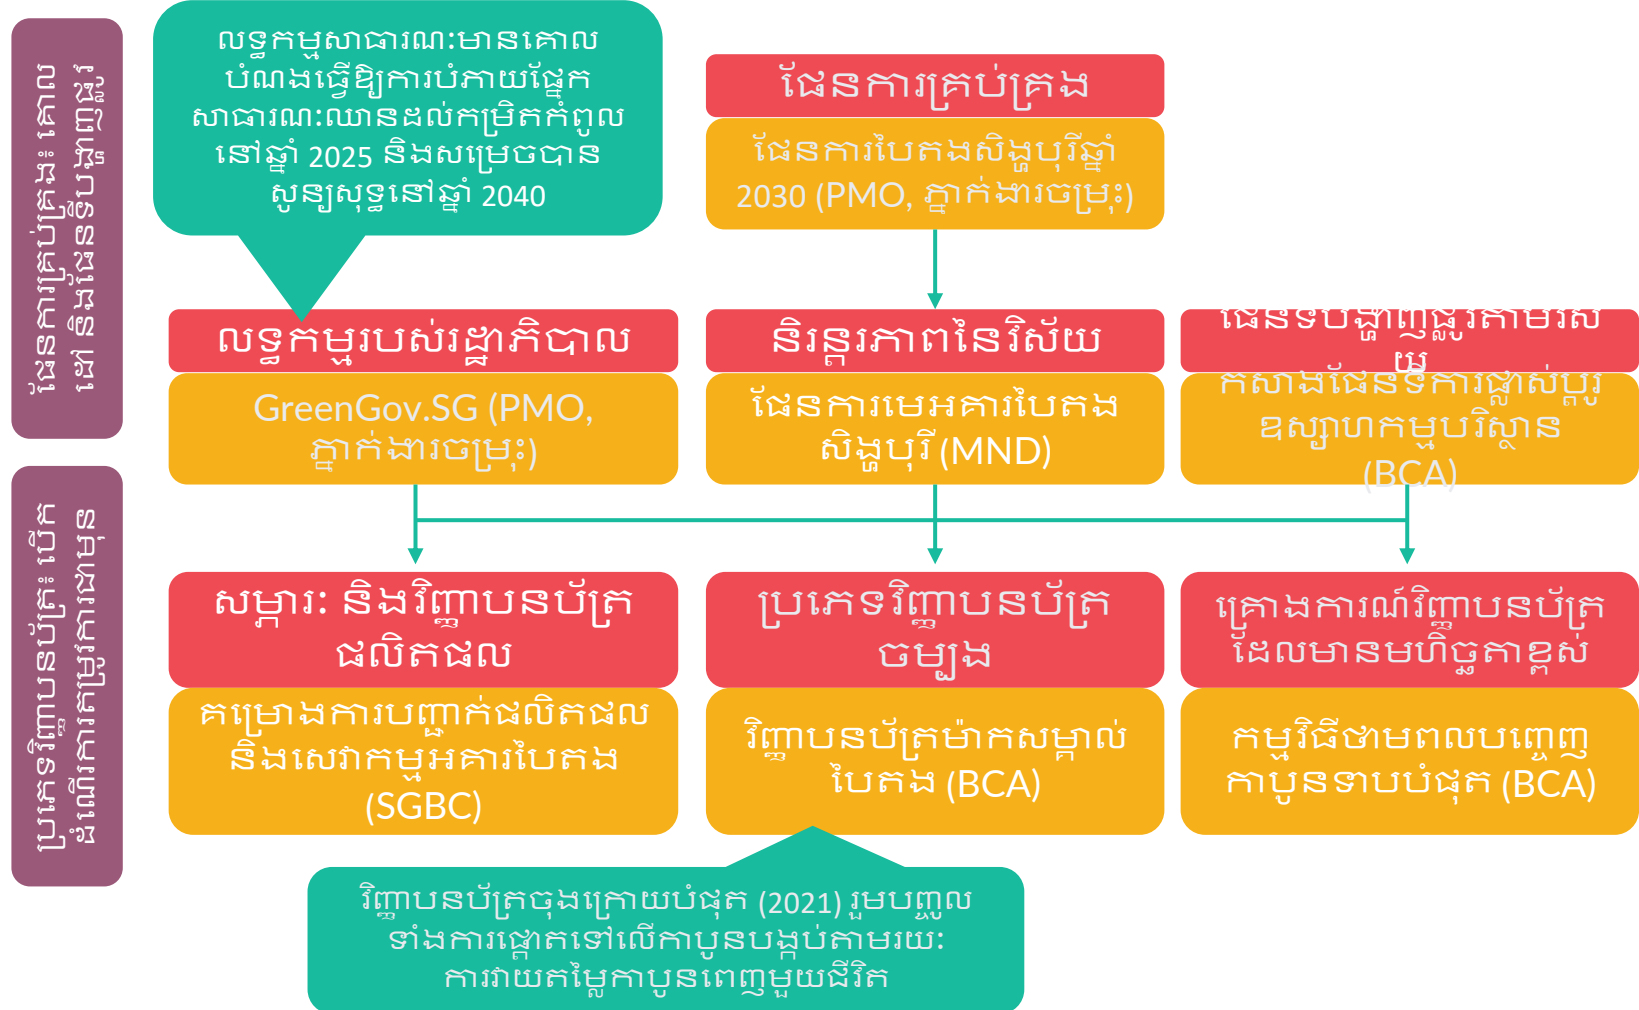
ផែនការគ្រប់គ្រង: គោលនយោបាយ និងផែនទីបង្ហាញផ្លូវ

ប្រភេទវិញ្ញាបនប័ត្រ: បើកដំណើរការផ្លាស់ប្តូរ

លទ្ធកម្មសាធារណៈមានគោលបំណងធ្វើឱ្យការបំភាយផ្ទែកសាធារណៈឈានដល់កម្រិតកំពូលនៅឆ្នាំ 2025 និងសម្រេចបានសូន្យសុទ្ធនៅឆ្នាំ 2040

ផែនការគ្រប់គ្រង

ផែនការបៃតងសិង្ហបុរីឆ្នាំ 2030 (PMO, ភ្នាក់ងារចម្រុះ)

លទ្ធកម្មរបស់រដ្ឋាភិបាល

GreenGov.SG (PMO, ភ្នាក់ងារចម្រុះ)

និរន្តរភាពនៃវិស័យ

ផែនការមេអគារបៃតងសិង្ហបុរី (MND)

ផែនទីបង្ហាញផ្លូវតាមវិស័យ

កសាងផែនទីការផ្លាស់ប្តូរឧស្សាហកម្មបរិស្ថាន (BCA)

សម្ភារៈ និងវិញ្ញាបនប័ត្រផលិតផល

គម្រោងការបញ្ជាក់ផលិតផល និងសេវាកម្មអគារបៃតង (SGBC)

ប្រភេទវិញ្ញាបនប័ត្រចម្បង

វិញ្ញាបនប័ត្រម៉ាកសម្គាល់បៃតង (BCA)

គម្រោងការណ៍វិញ្ញាបនប័ត្រដែលមានមហិច្ឆតាខ្ពស់

កម្មវិធីថាមពលបញ្ចេញកាបូនទាបបំផុត (BCA)

វិញ្ញាបនប័ត្រចុងក្រោយបំផុត (2021) រួមបញ្ចូលទាំងការផ្តោតទៅលើកាបូនបង្កប់តាមរយៈការវាយតម្លៃកាបូនពេញមួយជីវិត